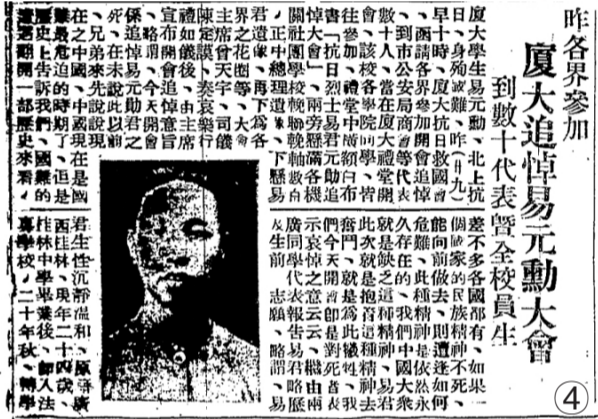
昨各界參加

廈大追悼易元勳大會

到數十代表暨全校員生

廈大學生易元勳北上抗日，為國殉難，昨（十九）日上午十時，該大學等團體在大南路廈大分校舉行追悼大會，各界參加者有公安局、市黨部、廈大同學會等數十代表，並全校員生，約四百餘人，禮堂滿佈挽聯挽幛，中懸遺像，會場嚴肅異常，主席團林天錫、吳鏡宇等……

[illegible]

君天資聰穎，性情沉靜溫和，民國二十年畢業於廈門某中學，二十四年秋，轉入……學校

差不多各國都有……民族精神……